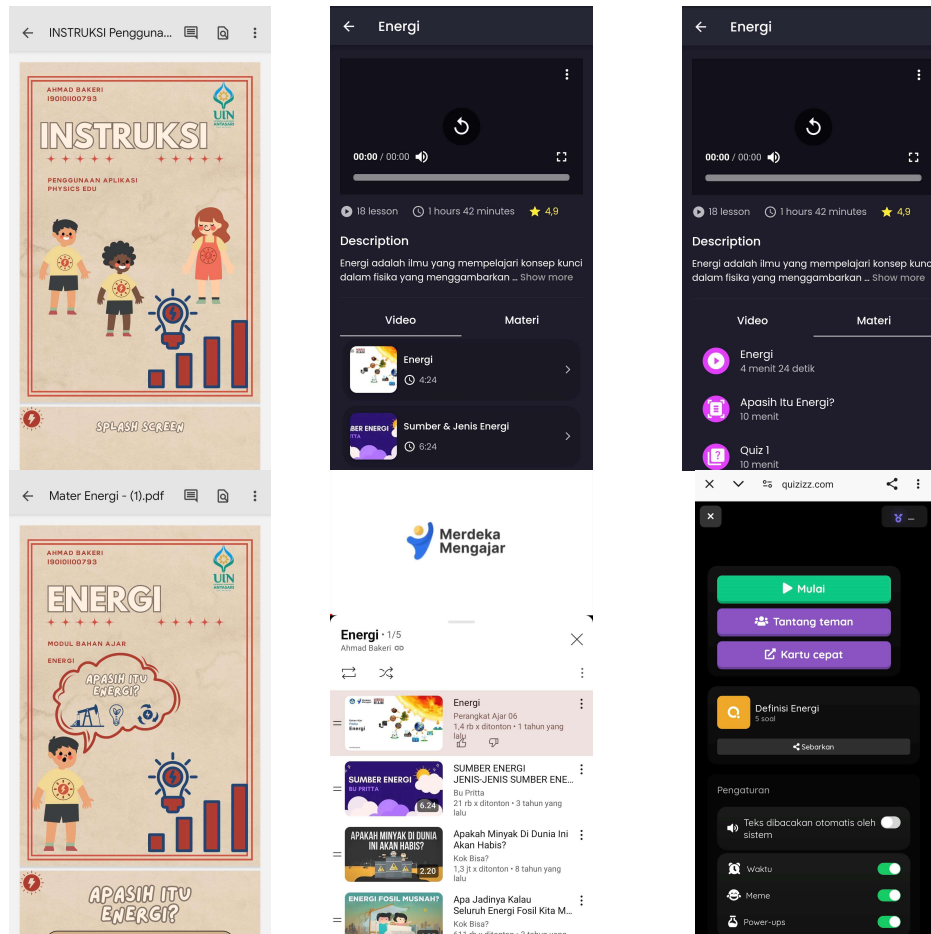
INSTRUKSI Pengguna...

AHMAD BAKERI
190101100793

UIN

INSTRUKSI

PENGGUNAAN APLIKASI PHYSICS EDU

SPLASH SCREEN

Energi

00:00 / 00:00

18 lesson
1 hours 42 minutes
4,9

Description

Energi adalah ilmu yang mempelajari konsep kunci dalam fisika yang menggambarkan ... Show more

Video
Materi

Energi
4:24

Sumber & Jenis Energi
6:24

Energi

00:00 / 00:00

18 lesson
1 hours 42 minutes
4,9

Description

Energi adalah ilmu yang mempelajari konsep kunci dalam fisika yang menggambarkan ... Show more

Video
Materi

Energi
4 menit 24 detik

Apasih Itu Energi?
10 menit

Quiz 1
10 menit

Mater Energi - (1).pdf

AHMAD BAKERI
190101100793

UIN

ENERGI

MODUL BAHAN AJAR

ENERGI

APASIH ITU ENERGI?

APASIH ITU ENERGI?

Merdeka Mengajar

Energi • 1/5
Ahmad Bakeri

Energi
Perangkat Ajar 06
1,4 rb x ditonton • 1 tahun yang lalu

SUMBER ENERGI
SUMBER ENERGI JENIS-JENIS SUMBER ENE...
Bu Pritta
21 rb x ditonton • 3 tahun yang lalu
6.24

APAKAH MINYAK DI DUNIA INI AKAN HABIS?
Apakah Minyak Di Dunia Ini Akan Habis?
Kok Bisa?
1,3 jt x ditonton • 8 tahun yang lalu
2.20

ENERGI FOSIL MUSNAH?
Apa Jadinya Kalau Seluruh Energi Fosil Kita M...
Kok Bisa?

quizizz.com

Mulai
Tantang teman
Kartu cepat

Definisi Energi
5 soal
Sebarkan

Pengaturan

Teks dibacakan otomatis oleh sistem

Waktu
Meme
Power-ups